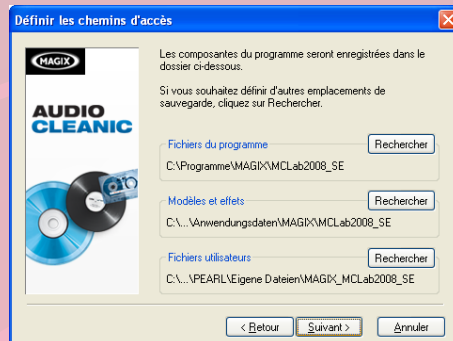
Définir les chemins d'accès

MAGIX

AUDIO CLEANIC

Les composantes du programme seront enregistrées dans le dossier ci-dessous.

Si vous souhaitez définir d'autres emplacements de sauvegarde, cliquez sur Rechercher.

Fichiers du programme
Rechercher
C:\Programme\MAGIX\MCLab2008_SE

Modèles et effets
Rechercher
C:\...\Anwendungsdaten\MAGIX\MCLab2008_SE

Fichiers utilisateurs
Rechercher
C:\...\PEARL\Eigene Dateien\MAGIX_MCLab2008_SE

< Retour
Suivant >
Annuler